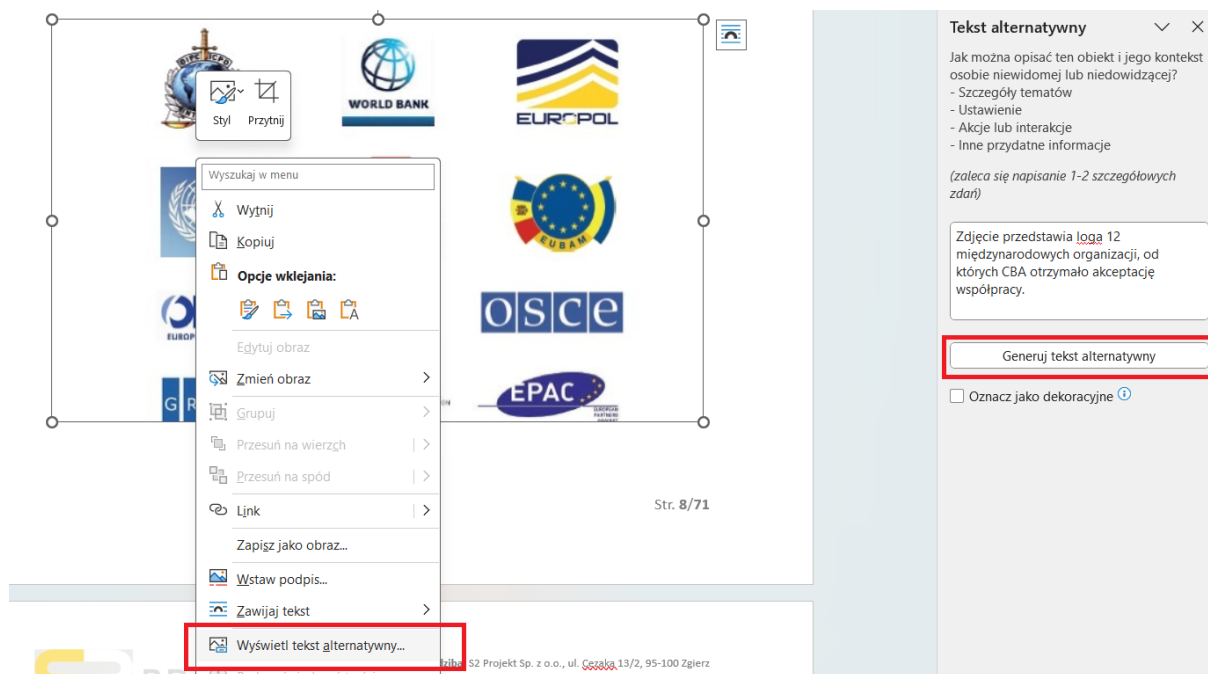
WORLD BANK

EUROPOL

EUBAM

OSCE

EPAC

Styl Przytnij

Wyszukaj w menu

Wytnij

Kopiuj

Opcje wklejania:

Edytuj obraz

Zmień obraz

Grupuj

Przesuń na wierzch

Przesuń na spód

Link

Zapisz jako obraz...

Wstaw podpis...

Zawijaj tekst

Wyświetl tekst alternatywny...

Str. 8/71

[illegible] S2 Projekt Sp. z o.o., ul. Cezaka 13/2, 95-100 Zgierz

Tekst alternatywny

Jak można opisać ten obiekt i jego kontekst osobie niewidomej lub niedowidzącej?
- Szczegóły tematów
- Ustawienie
- Akcje lub interakcje
- Inne przydatne informacje

(zaleca się napisanie 1-2 szczegółowych zdań)

Zdjęcie przedstawia loga 12 międzynarodowych organizacji, od których CBA otrzymało akceptację współpracy.

Generuj tekst alternatywny

Oznacz jako dekoracyjne